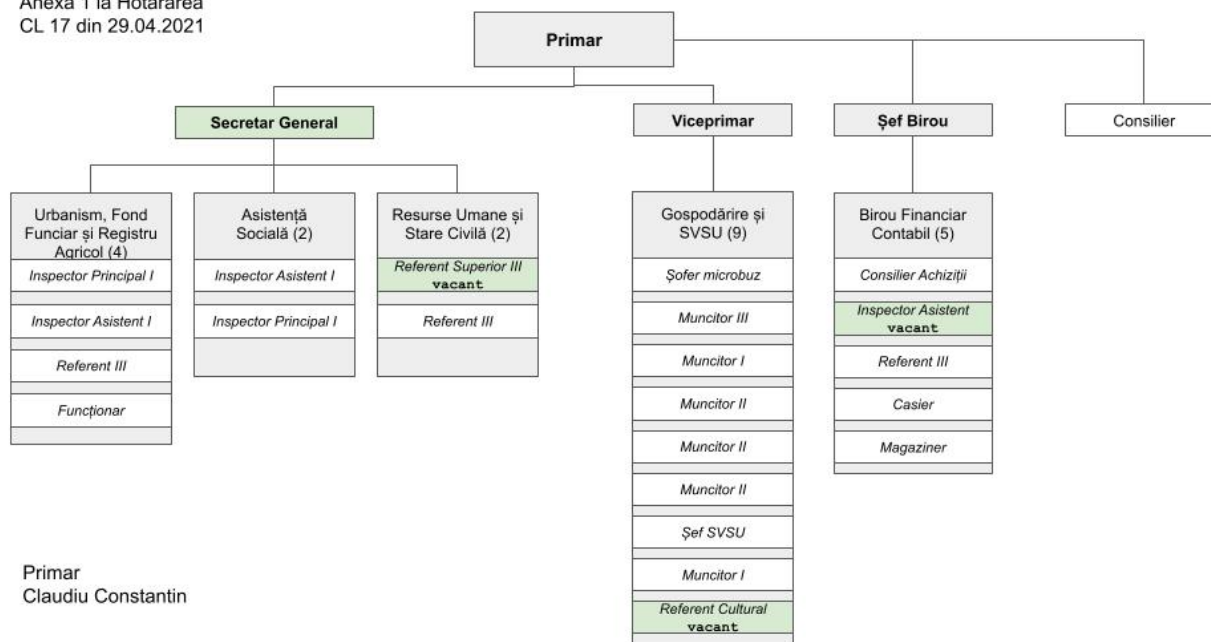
Anexa 1 la Hotărârea
CL 17 din 29.04.2021

Primar

Secretar General

Viceprimar

Șef Birou

Consilier

Urbanism, Fond Funciar și Registru Agricol (4)

Inspector Principal I

Inspector Asistent I

Referent III

Funcționar

Asistență Socială (2)

Inspector Asistent I

Inspector Principal I

Resurse Umane și Stare Civilă (2)

Referent Superior III
vacant

Referent III

Gospodărire și SVSU (9)

Șofer microbuz

Muncitor III

Muncitor I

Muncitor II

Muncitor II

Muncitor II

Șef SVSU

Muncitor I

Referent Cultural
vacant

Birou Financiar Contabil (5)

Consilier Achiziții

Inspector Asistent
vacant

Referent III

Casier

Magaziner

Primar
Claudiu Constantin